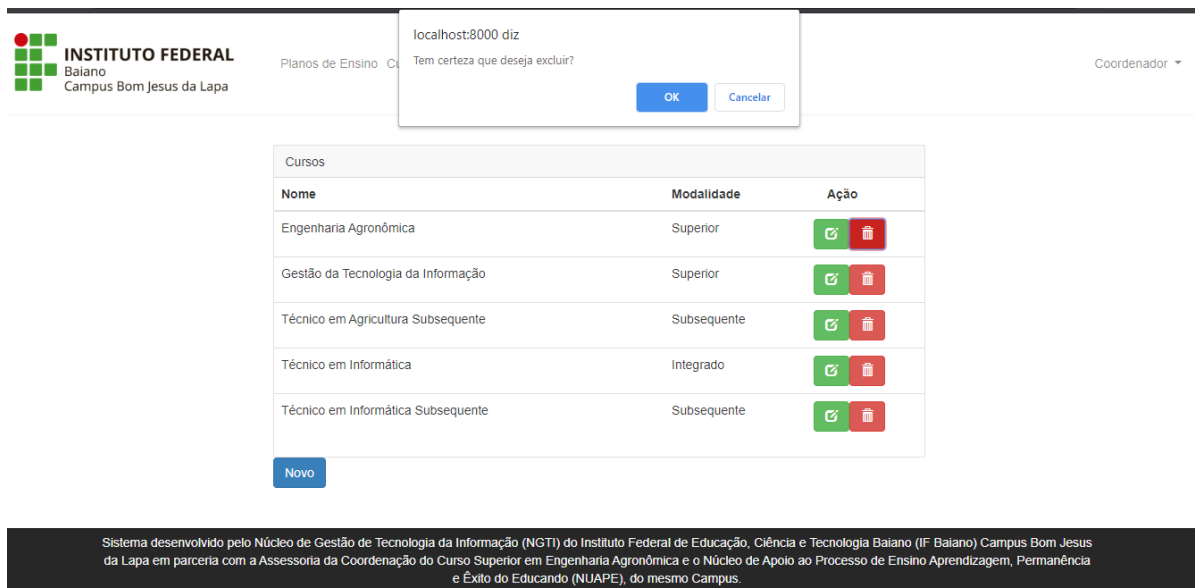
INSTITUTO FEDERAL
Baiano
Campus Bom Jesus da Lapa

Planos de Ensino Cu

localhost:8000 diz
Tem certeza que deseja excluir?
OK Cancelar

Coordenador

Cursos

| Nome | Modalidade | Ação |
|---|---|---|
| Engenharia Agronômica | Superior | |
| Gestão da Tecnologia da Informação | Superior | |
| Técnico em Agricultura Subsequente | Subsequente | |
| Técnico em Informática | Integrado | |
| Técnico em Informática Subsequente | Subsequente | |

Novo

Sistema desenvolvido pelo Núcleo de Gestão de Tecnologia da Informação (NGTI) do Instituto Federal de Educação, Ciência e Tecnologia Baiano (IF Baiano) Campus Bom Jesus da Lapa em parceria com a Assessoria da Coordenação do Curso Superior em Engenharia Agronômica e o Núcleo de Apoio ao Processo de Ensino Aprendizagem, Permanência e Êxito do Educando (NUAPE), do mesmo Campus.